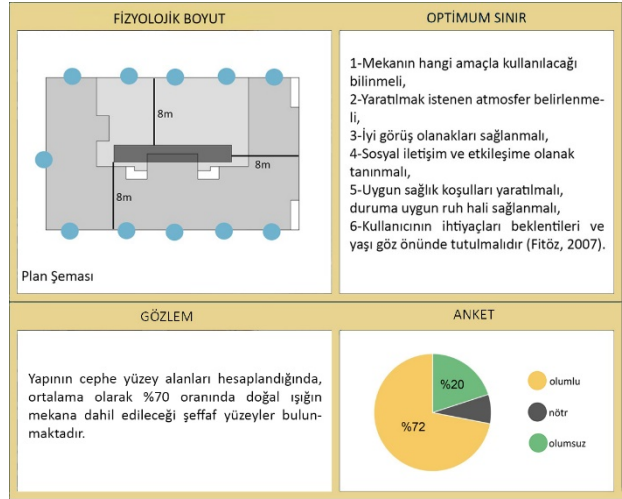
FİZYOLOJİK BOYUT

8m

8m

8m

Plan Şeması

OPTİMUM SINIR

1-Mekanın hangi amaçla kullanılacağı bilinmeli,
2-Yaratılmak istenen atmosfer belirlenmeli,
3-İyi görüş olanakları sağlanmalı,
4-Sosyal iletişim ve etkileşime olanak tanınmalı,
5-Uygun sağlık koşulları yaratılmalı, duruma uygun ruh hali sağlanmalı,
6-Kullanıcının ihtiyaçları beklentileri ve yaşı göz önünde tutulmalıdır (Fitöz, 2007).

GÖZLEM

Yapının cephe yüzey alanları hesaplandığında, ortalama olarak %70 oranında doğal ışığın mekana dahil edileceği şeffaf yüzeyler bulunmaktadır.

ANKET

%20

%72

olumlu

nötr

olumsuz